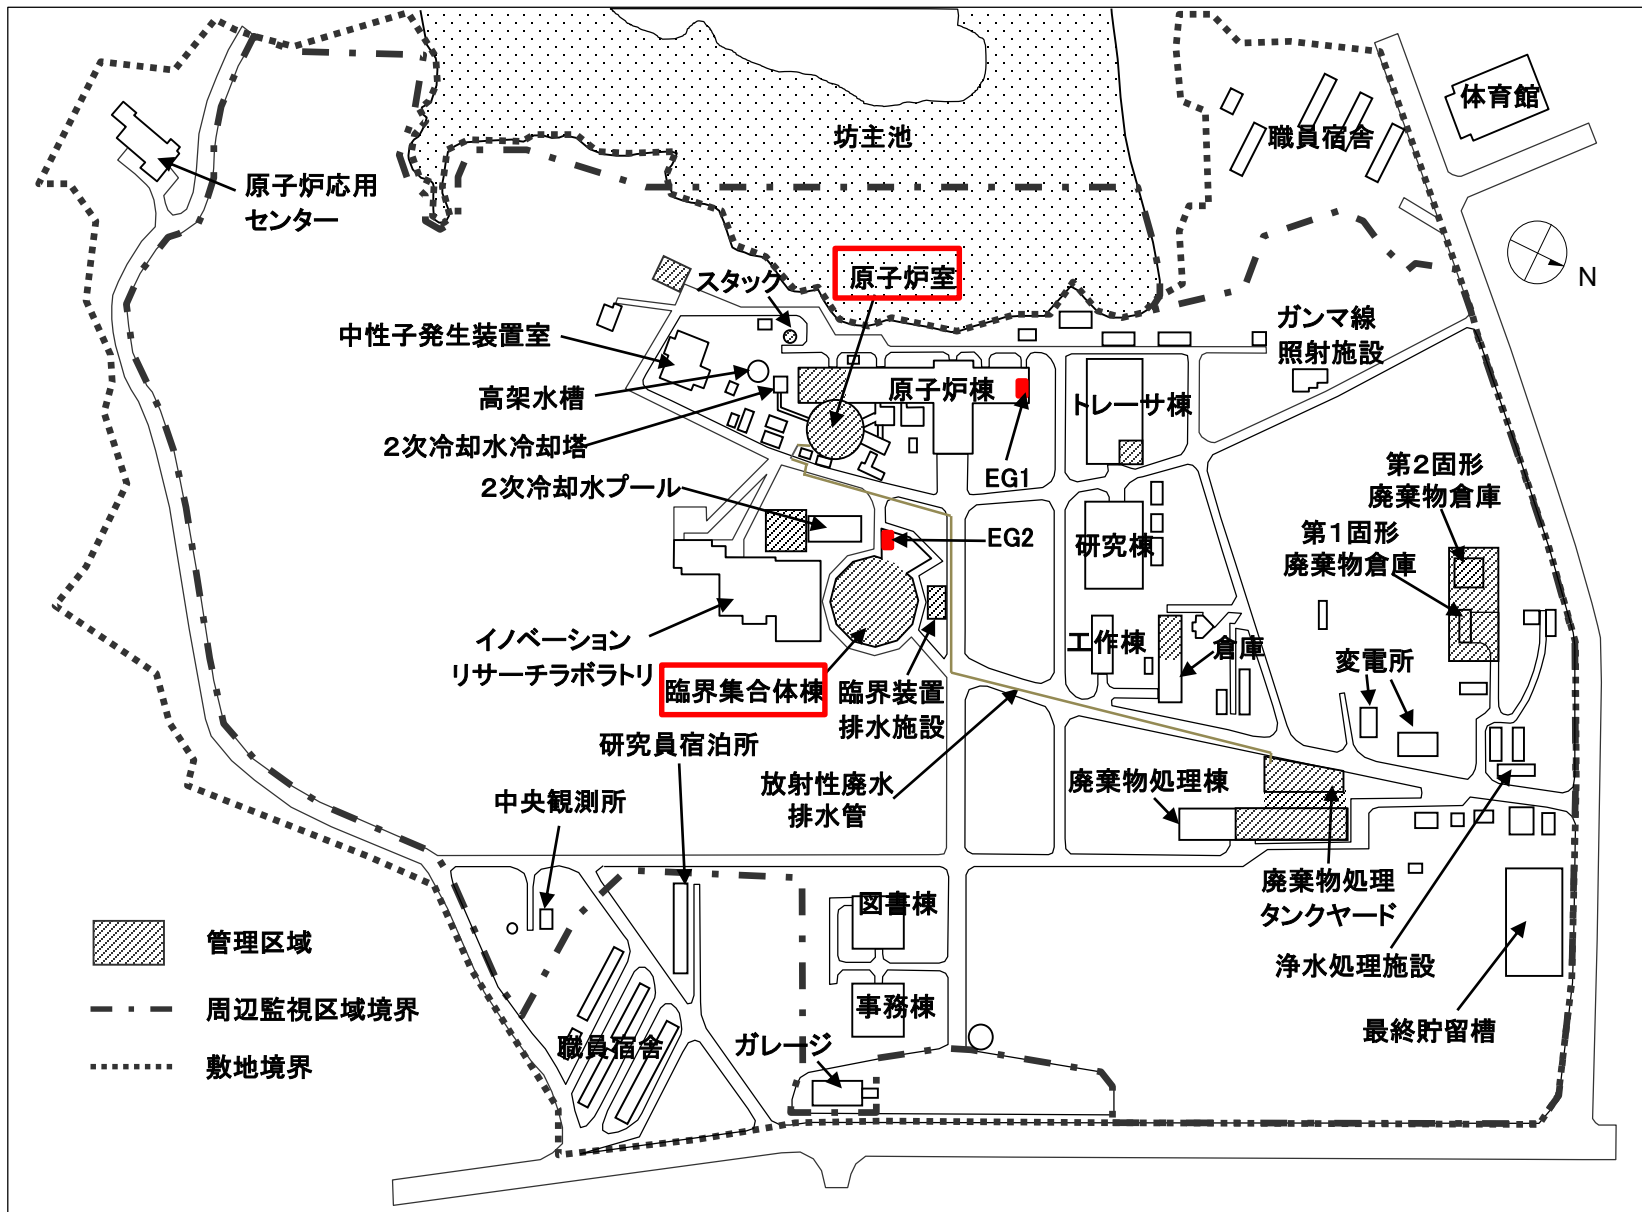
坊主池

体育館

職員宿舎

原子炉応用センター

N

原子炉室

スタック

中性子発生装置室

ガンマ線照射施設

高架水槽

原子炉棟

トレーサ棟

2次冷却水冷却塔

EG1

第2固形廃棄物倉庫

2次冷却水プール

EG2

研究棟

第1固形廃棄物倉庫

工作棟

倉庫

イノベーションリサーチラボラトリ

変電所

臨界集合体棟

臨界装置排水施設

研究員宿泊所

放射性廃水排水管

廃棄物処理棟

中央観測所

廃棄物処理タンクヤード

図書棟

管理区域

浄水処理施設

事務棟

周辺監視区域境界

最終貯留槽

職員宿舎

ガレージ

敷地境界